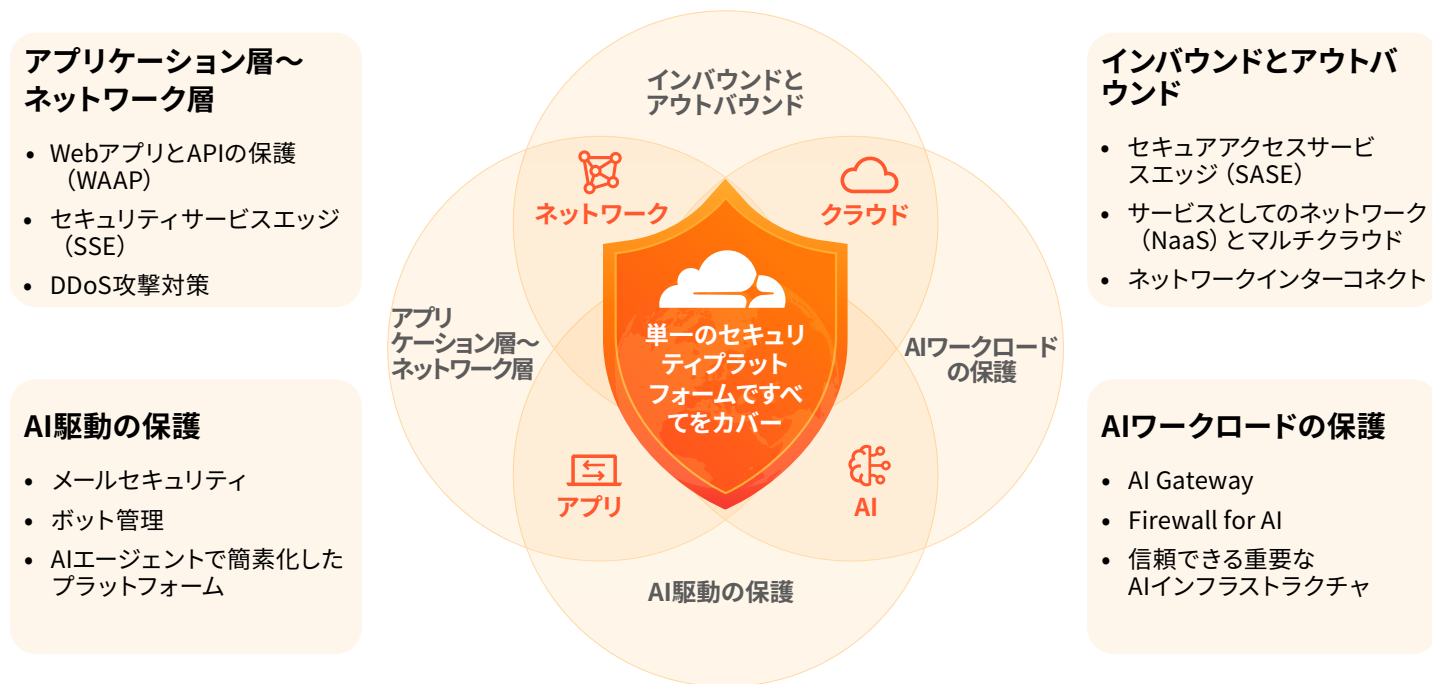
アプリケーション層～ネットワーク層

- Webアプリと APIの保護（WAAP）
- セキュリティサービスエッジ（SSE）
- DDoS攻撃対策

AI駆動の保護

- メールセキュリティ
- ボット管理
- AIエージェントで簡素化したプラットフォーム

インバウンドとアウトバウンド

ネットワーク

クラウド

アプリケーション層～ネットワーク層

単一のセキュリティプラットフォームですべてをカバー

AIワークロードの保護

アプリ

AI

AI駆動の保護

インバウンドとアウトバウンド

- セキュアアクセスサービスエッジ（SASE）
- サービスとしてのネットワーク（NaaS）とマルチクラウド
- ネットワークインターコネクト

AIワークロードの保護

- AI Gateway
- Firewall for AI
- 信頼できる重要なAIインフラストラクチャ